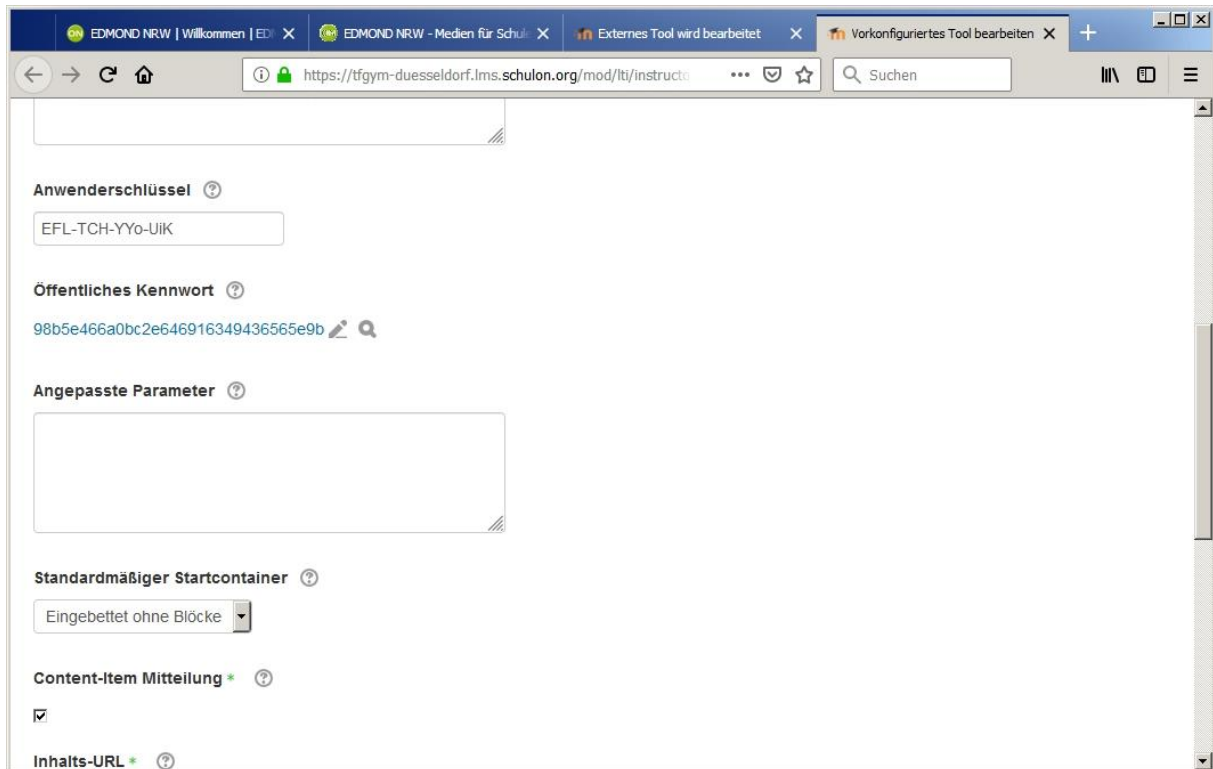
EDMOND NRW | Willkommen | ED
EDMOND NRW - Medien für Schul
Externes Tool wird bearbeitet
Vorkonfiguriertes Tool bearbeiten

https://tfgym-duesseldorf.lms.schulon.org/mod/lti/instructo

Suchen

Anwenderschlüssel

EFL-TCH-YYo-UiK

Öffentliches Kennwort

98b5e466a0bc2e646916349436565e9b

Angepasste Parameter

Standardmäßiger Startcontainer

Eingebettet ohne Blöcke

Content-Item Mitteilung *

Inhalts-URL *